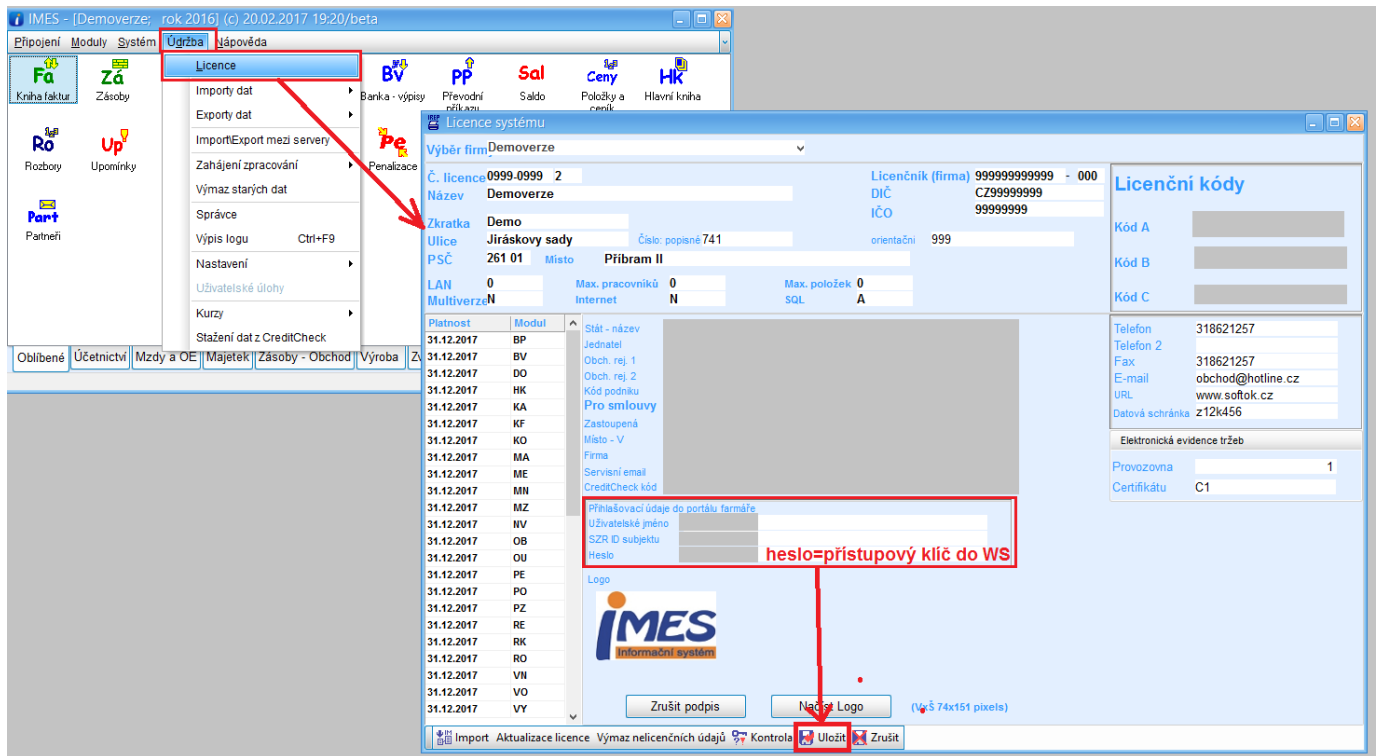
IMES - [Demoverze; rok 2016] (c) 20.02.2017 19:20/beta

Připojení Moduly Systém Údržba Nápověda

Fa Kniha faktur
Zá Zásoby
BV Banka - výpisy
PP Převodní příkazy
Sal Saldo
Ceny Položky a ceník
HK Hlavní kniha
Ro Rozbory
Up Upomínky
Pe Penalizace
Part Partneři

Licence
Importy dat
Exporty dat
Import\Export mezi servery
Zahájení zpracování
Výmaz starých dat
Správce
Výpis logu Ctrl+F9
Nastavení
Uživatelské úlohy
Kurzy
Stažení dat z CreditCheck

Oblíbené Účetnictví Mzdy a OE Majetek Zásoby - Obchod Výroba Zv

Licence systému

Výběr firm Demoverze

Č. licence 0999-0999 2
Název Demoverze
Zkratka Demo
Ulice Jiráskovy sady Číslo: popisné 741
PSČ 261 01 Místo Příbram II
Licenčník (firma) 999999999999 - 000
DIČ CZ99999999
IČO 99999999
orientační 999
LAN 0
Multiverze N
Max. pracovníků 0
Internet N
Max. položek 0
SQL A

Licenční kódy
Kód A
Kód B
Kód C

| Platnost | Modul |
|---|---|
| 31.12.2017 | BP |
| 31.12.2017 | BV |
| 31.12.2017 | DO |
| 31.12.2017 | HK |
| 31.12.2017 | KA |
| 31.12.2017 | KF |
| 31.12.2017 | KO |
| 31.12.2017 | MA |
| 31.12.2017 | ME |
| 31.12.2017 | MN |
| 31.12.2017 | MZ |
| 31.12.2017 | NV |
| 31.12.2017 | OB |
| 31.12.2017 | OU |
| 31.12.2017 | PE |
| 31.12.2017 | PO |
| 31.12.2017 | PZ |
| 31.12.2017 | RE |
| 31.12.2017 | RK |
| 31.12.2017 | RO |
| 31.12.2017 | VN |
| 31.12.2017 | VO |
| 31.12.2017 | VY |

Stát - název
Jednatel
Obch. rej. 1
Obch. rej. 2
Kód podniku
Pro smlouvy
Zastoupená
Místo - V
Firma
Servisní email
CreditCheck kód

Přihlašovací údaje do portálu farmáře
Uživatelské jméno
SZR ID subjektu
Heslo
heslo=přístupový klíč do WS

Logo
IMES Informační systém

Telefon 318621257
Telefon 2
Fax 318621257
E-mail obchod@hotline.cz
URL www.softok.cz
Datová schránka z12k456

Elektronická evidence tržeb
Provozovna 1
Certifikátu C1

Zrušit podpis
Načíst Logo
(VxŠ 74x151 pixels)

Import Aktualizace licence Výmaz nelicenčních údajů Kontrola Uložit Zrušit